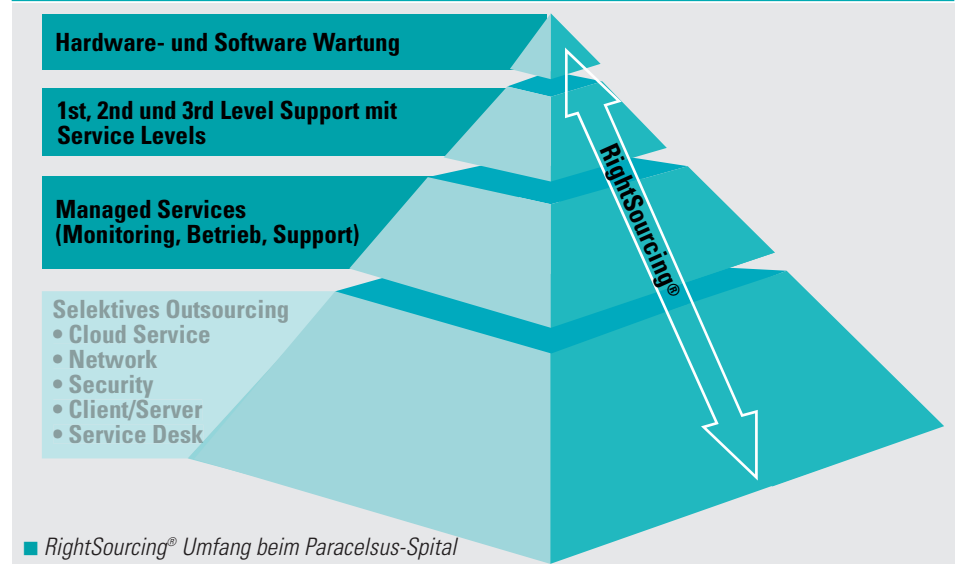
Hardware- und Software Wartung

1st, 2nd und 3rd Level Support mit Service Levels

Managed Services (Monitoring, Betrieb, Support)

Selektives Outsourcing
• Cloud Service
• Network
• Security
• Client/Server
• Service Desk

RightSourcing®

■ RightSourcing® Umfang beim Paracelsus-Spital